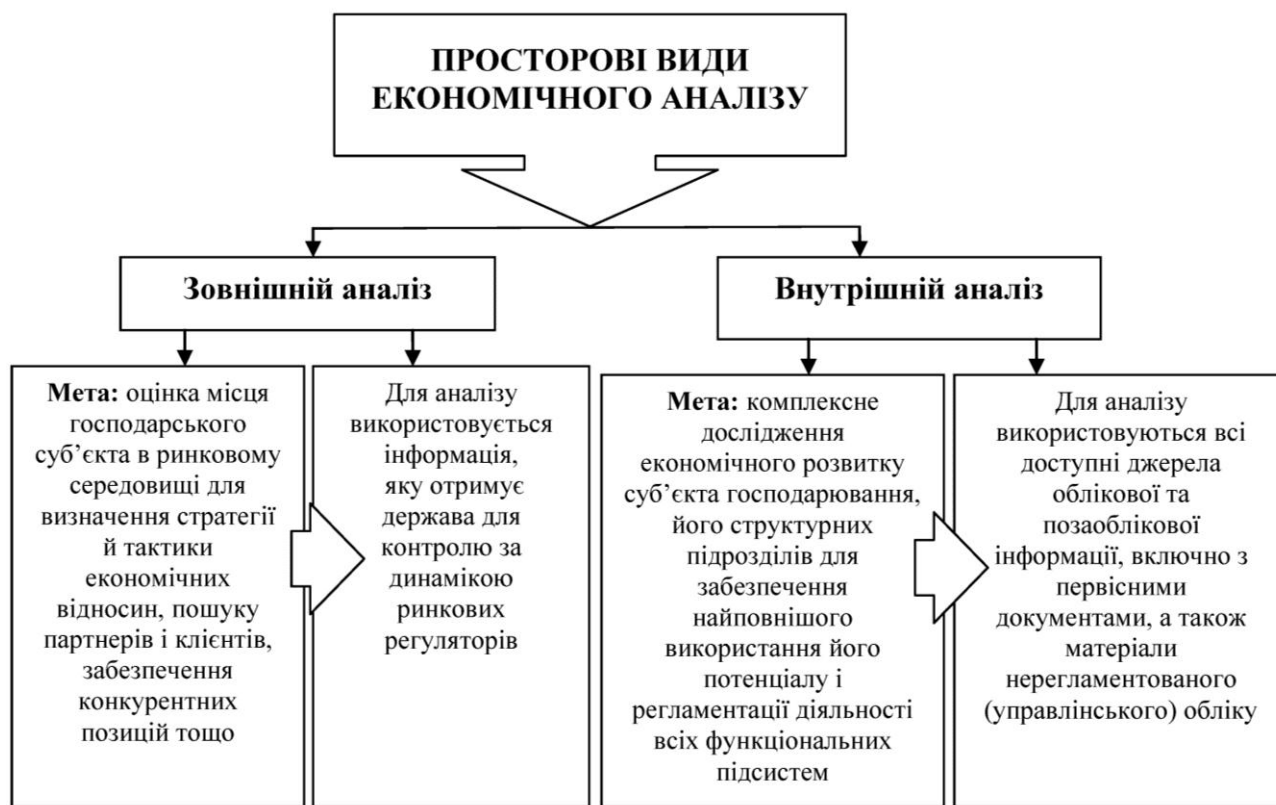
ПРОСТОРОВІ ВИДИ ЕКОНОМІЧНОГО АНАЛІЗУ

Зовнішній аналіз

Внутрішній аналіз

Мета: оцінка місця господарського суб'єкта в ринковому середовищі для визначення стратегії й тактики економічних відносин, пошуку партнерів і клієнтів, забезпечення конкурентних позицій тощо

Для аналізу використовується інформація, яку отримує держава для контролю за динамікою ринкових регуляторів

Мета: комплексне дослідження економічного розвитку суб'єкта господарювання, його структурних підрозділів для забезпечення найповнішого використання його потенціалу і регламентації діяльності всіх функціональних підсистем

Для аналізу використовуються всі доступні джерела облікової та позаоблікової інформації, включно з первісними документами, а також матеріали нерегламентованого (управлінського) обліку